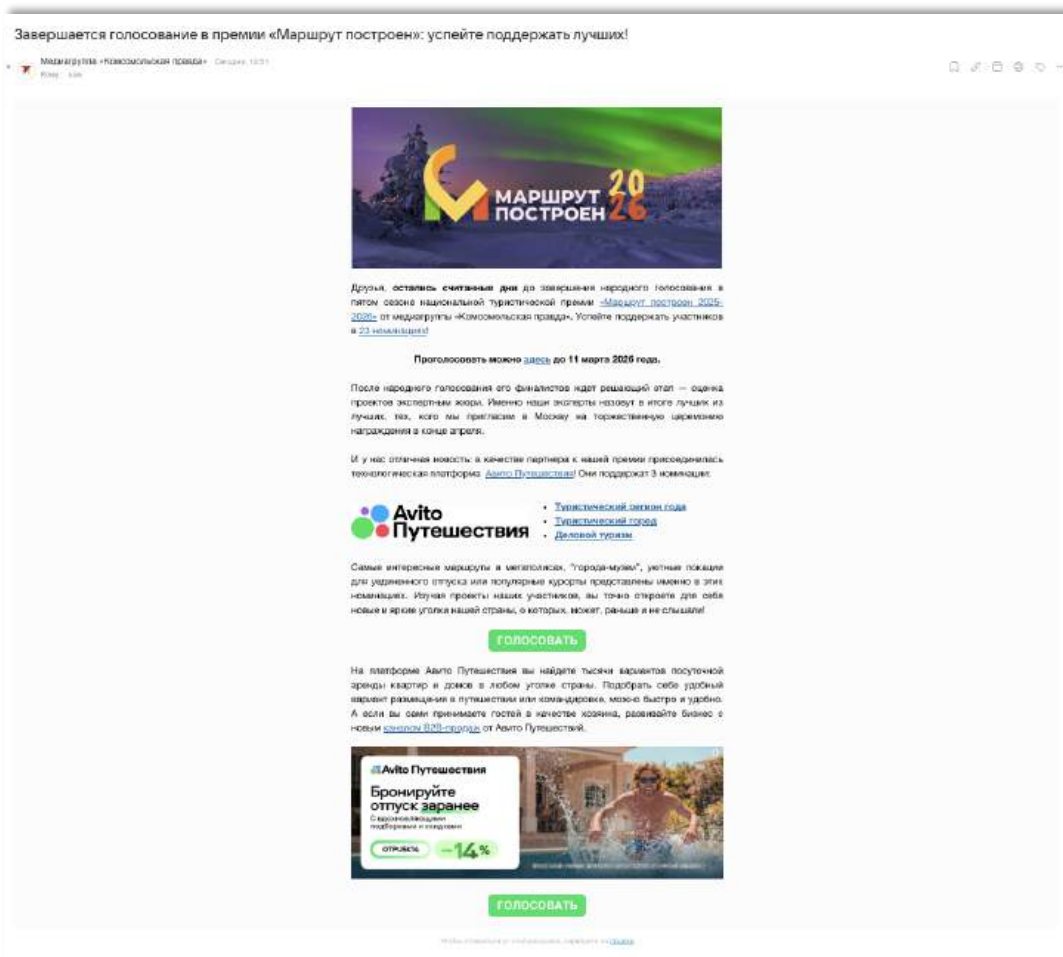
Завершается голосование в премии «Маршрут построен»: успейте поддержать лучших!

Медиагруппа «Комсомольская правда» Сегодня, 12:51
Кому: мне

МАРШРУТ ПОСТРОЕН 2026

Друзья, остались считанные дни до завершения народного голосования в пятом сезоне национальной туристической премии «Маршрут построен 2025-2026» от медиагруппы «Комсомольская правда». Успейте поддержать участников в 23 номинациях!

Проголосовать можно здесь до 11 марта 2026 года.

После народного голосования его финалистов ждет решающий этап — оценка проектов экспертным жюри. Именно наши эксперты назовут в итоге лучших из лучших, тех, кого мы пригласим в Москву на торжественную церемонию награждения в конце апреля.

И у нас отличная новость: в качестве партнера к нашей премии присоединилась технологическая платформа Авито Путешествия! Они поддержат 3 номинации:

Avito Путешествия

- Туристический сезон года
- Туристический город
- Деловой туризм

Самые интересные маршруты в мегаполисах, "города-музеи", уютные локации для уединенного отпуска или популярные курорты представлены именно в этих номинациях. Изучая проекты наших участников, вы точно откроете для себя новые и яркие уголки нашей страны, о которых, может, раньше и не слышали!

ГОЛОСОВАТЬ

На платформе Авито Путешествия вы найдете тысячи вариантов посуточной аренды квартир и домов в любом уголке страны. Подобрать себе удобный вариант размещения в путешествии или командировке, можно быстро и удобно. А если вы сами принимаете гостей в качестве хозяина, развивайте бизнес с новым каналом B2B-продаж от Авито Путешествий.

Avito Путешествия
Бронируйте отпуск заранее
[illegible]
ОТКРЫТЬ −14%

ГОЛОСОВАТЬ

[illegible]